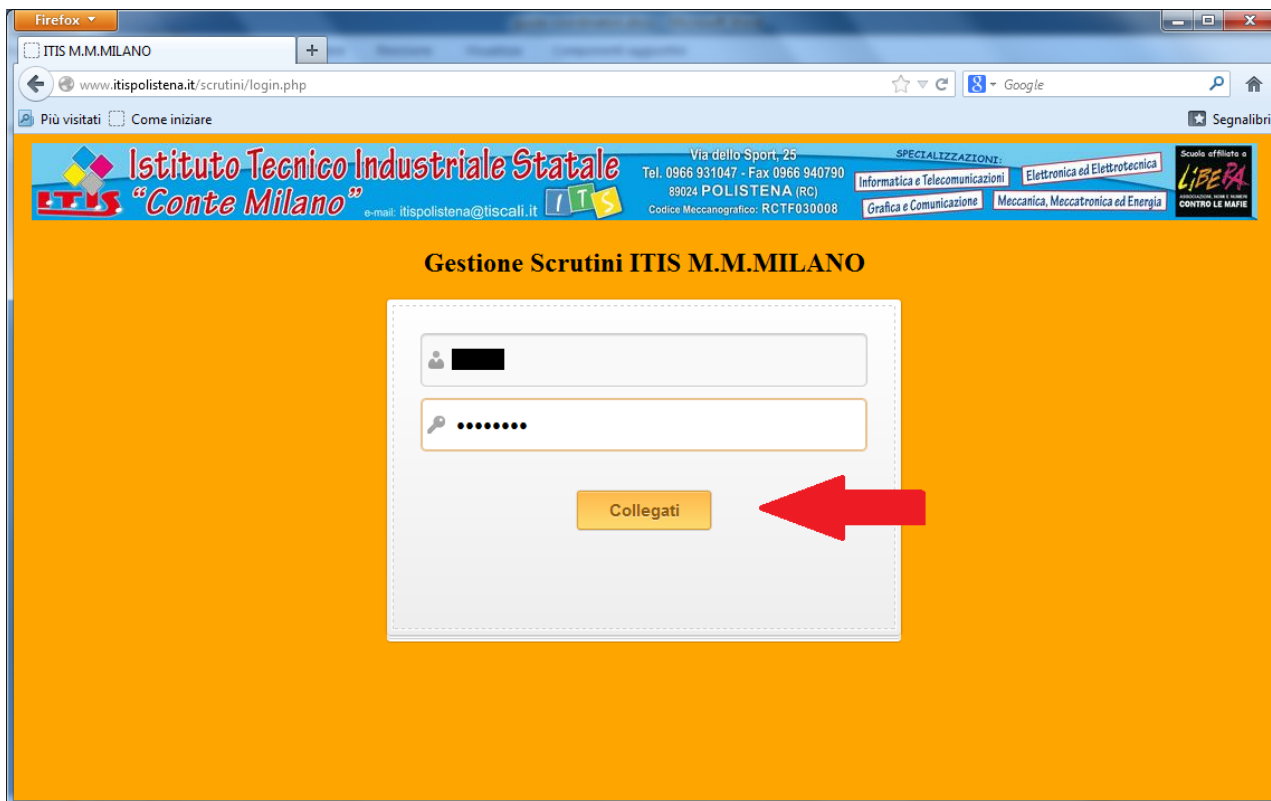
Firefox
ITIS M.M.MILANO
+
www.itispolistena.it/scrutini/login.php
Google
Più visitati Come iniziare
Segnalibri

ITIS Istituto Tecnico Industriale Statale "Conte Milano" e-mail: itispolistena@tiscali.it ITS
Via dello Sport, 25 Tel. 0966 931047 - Fax 0966 940790 89024 POLISTENA (RC) Codice Meccanografico: RCTF030008
SPECIALIZZAZIONI: Informatica e Telecomunicazioni Elettronica ed Elettrotecnica Grafica e Comunicazione Meccanica, Meccatronica ed Energia
Scuola affiliata a LIBERA CONTRO LE MAFIE

Gestione Scrutini ITIS M.M.MILANO

••••••••

Collegati